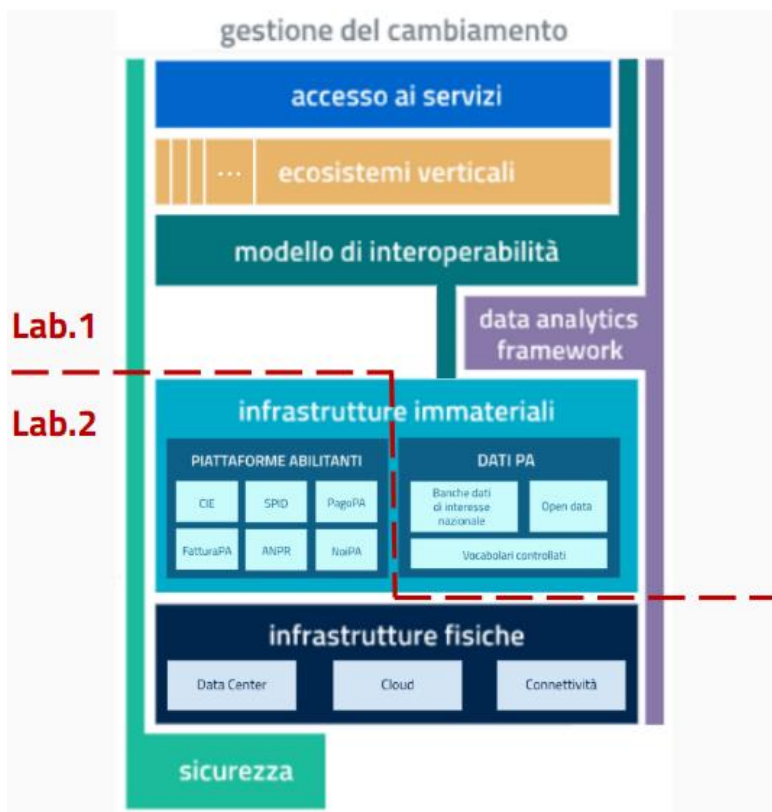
gestione del cambiamento

accesso ai servizi

... ecosistemi verticali

modello di interoperabilità

Lab.1

data analytics framework

Lab.2

infrastrutture immateriali

PIATTAFORME ABILITANTI

CIE

SPID

PagoPA

FatturaPA

ANPR

NoiPA

DATI PA

Banche dati di interesse nazionale

Open data

Vocabolari controllati

infrastrutture fisiche

Data Center

Cloud

Connettività

sicurezza